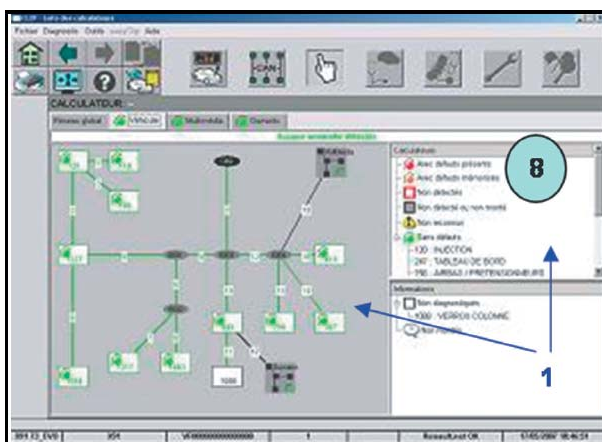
Fichier Diagnostic Outils Aide

CALCULATEUR : --

Réseau global | Véhicule | Multimédia | Garantie

Calculateurs

Avec défauts présents

Avec défauts mémorisés

Non détectés

Non détecté ou non monté

Non reconnus

Sans défauts

120 : INJECTION

247 : TABLEAU DE BORD

150 : AIRBAGS / PRETENSIONNEURS

Informations

Non diagnostiqués

1300 : VERROU COLONNE

Non monté

8

1

1000